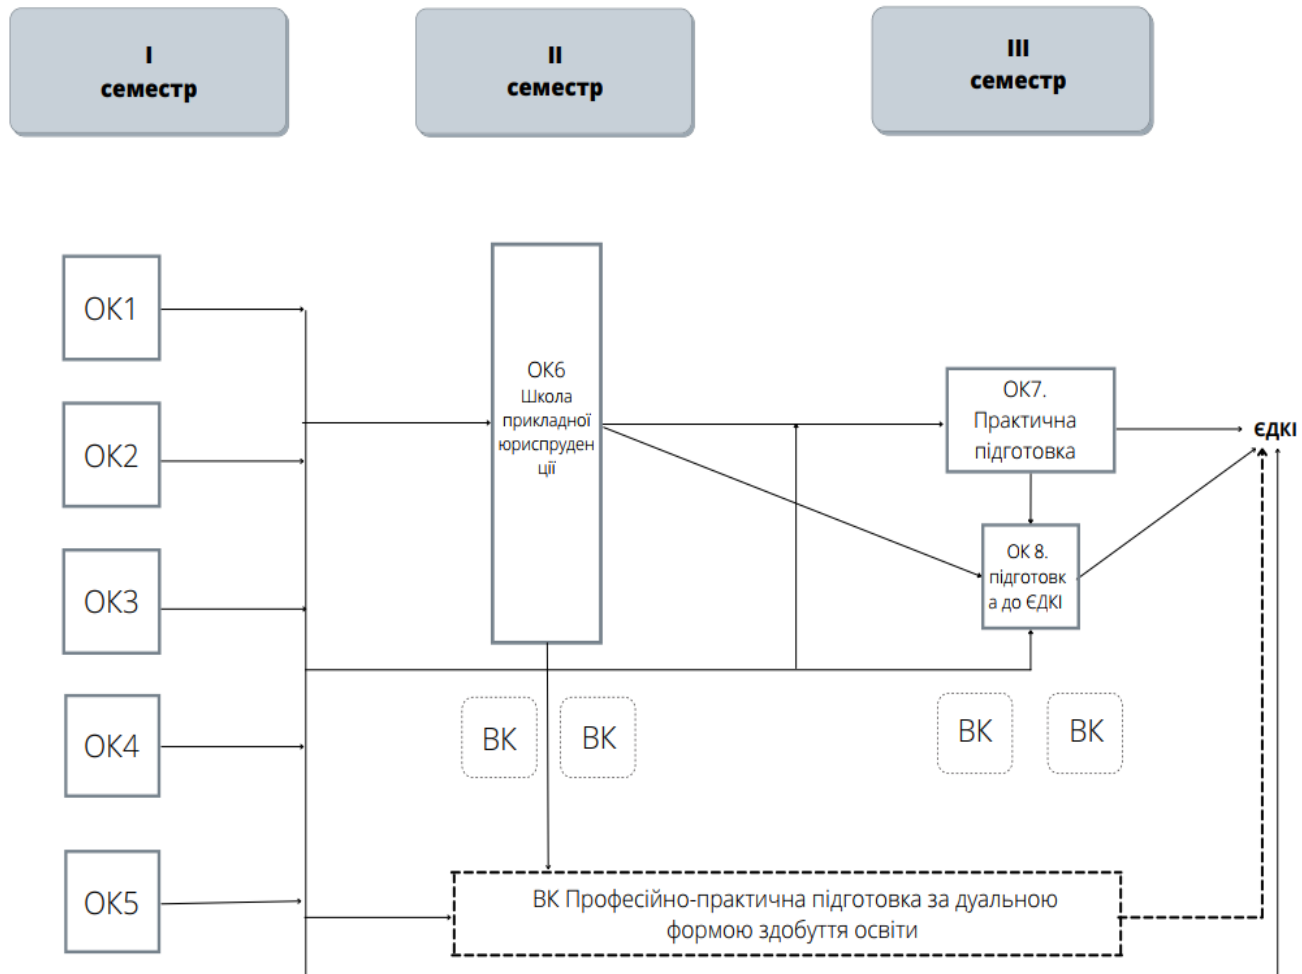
I
семестр

II
семестр

III
семестр

ОК1

ОК2

ОК3

ОК4

ОК5

ОК6
Школа прикладної юриспруденції

ОК7.
Практична підготовка

ОК 8.
підготовка до ЄДКІ

ЄДКІ

ВК

ВК

ВК

ВК

ВК Професійно-практична підготовка за дуальною формою здобуття освіти